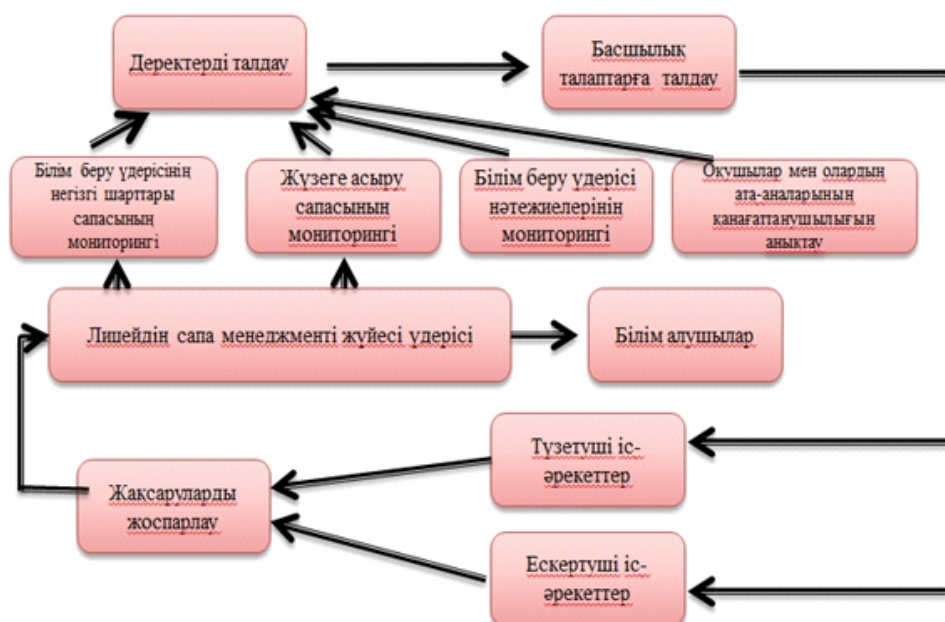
Деректерді талдау

Басшылық талаптарға талдау

Білім беру үдерісінің негізгі шарттары сапасының мониторингі

Жүзеге асыру сапасының мониторингі

Білім беру үдерісі нәтижелерінің мониторингі

Оқушылар мен олардың ата-аналарының қанағаттанушылығын анықтау

Лицейдің сапа менеджменті жүйесі үдерісі

Білім алушылар

Түзетуші іс-әрекеттер

Жақсаруларды жоспарлау

Ескертуші іс-әрекеттер